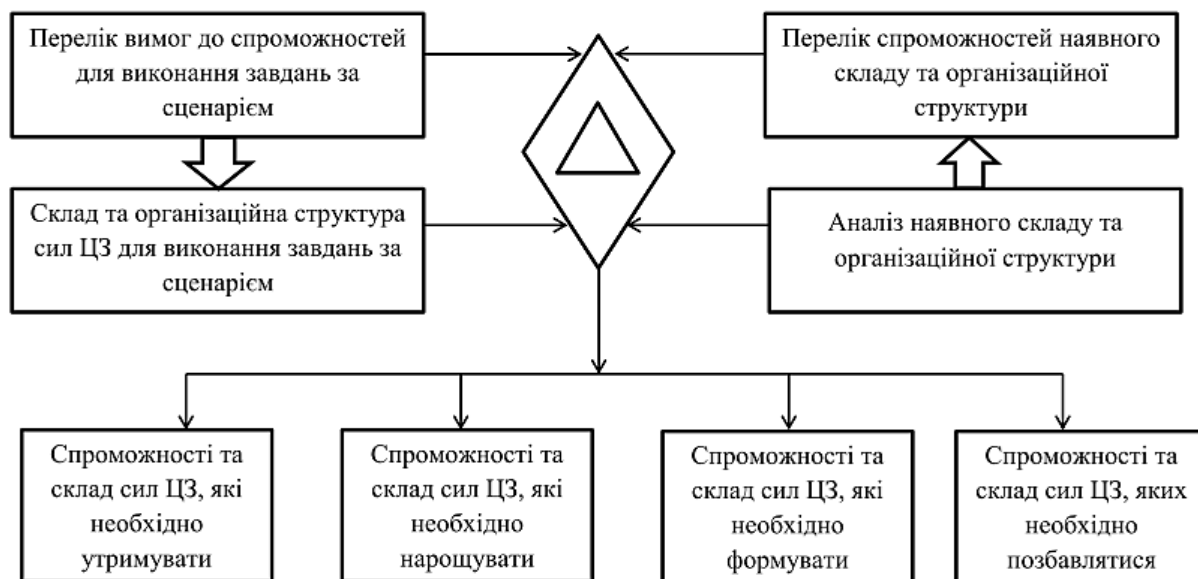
Перелік вимог до спроможностей для виконання завдань за сценарієм

Перелік спроможностей наявного складу та організаційної структури

Склад та організаційна структура сил ЦЗ для виконання завдань за сценарієм

Аналіз наявного складу та організаційної структури

Спроможності та склад сил ЦЗ, які необхідно утримувати

Спроможності та склад сил ЦЗ, які необхідно нарощувати

Спроможності та склад сил ЦЗ, які необхідно формувати

Спроможності та склад сил ЦЗ, яких необхідно позбавлятися